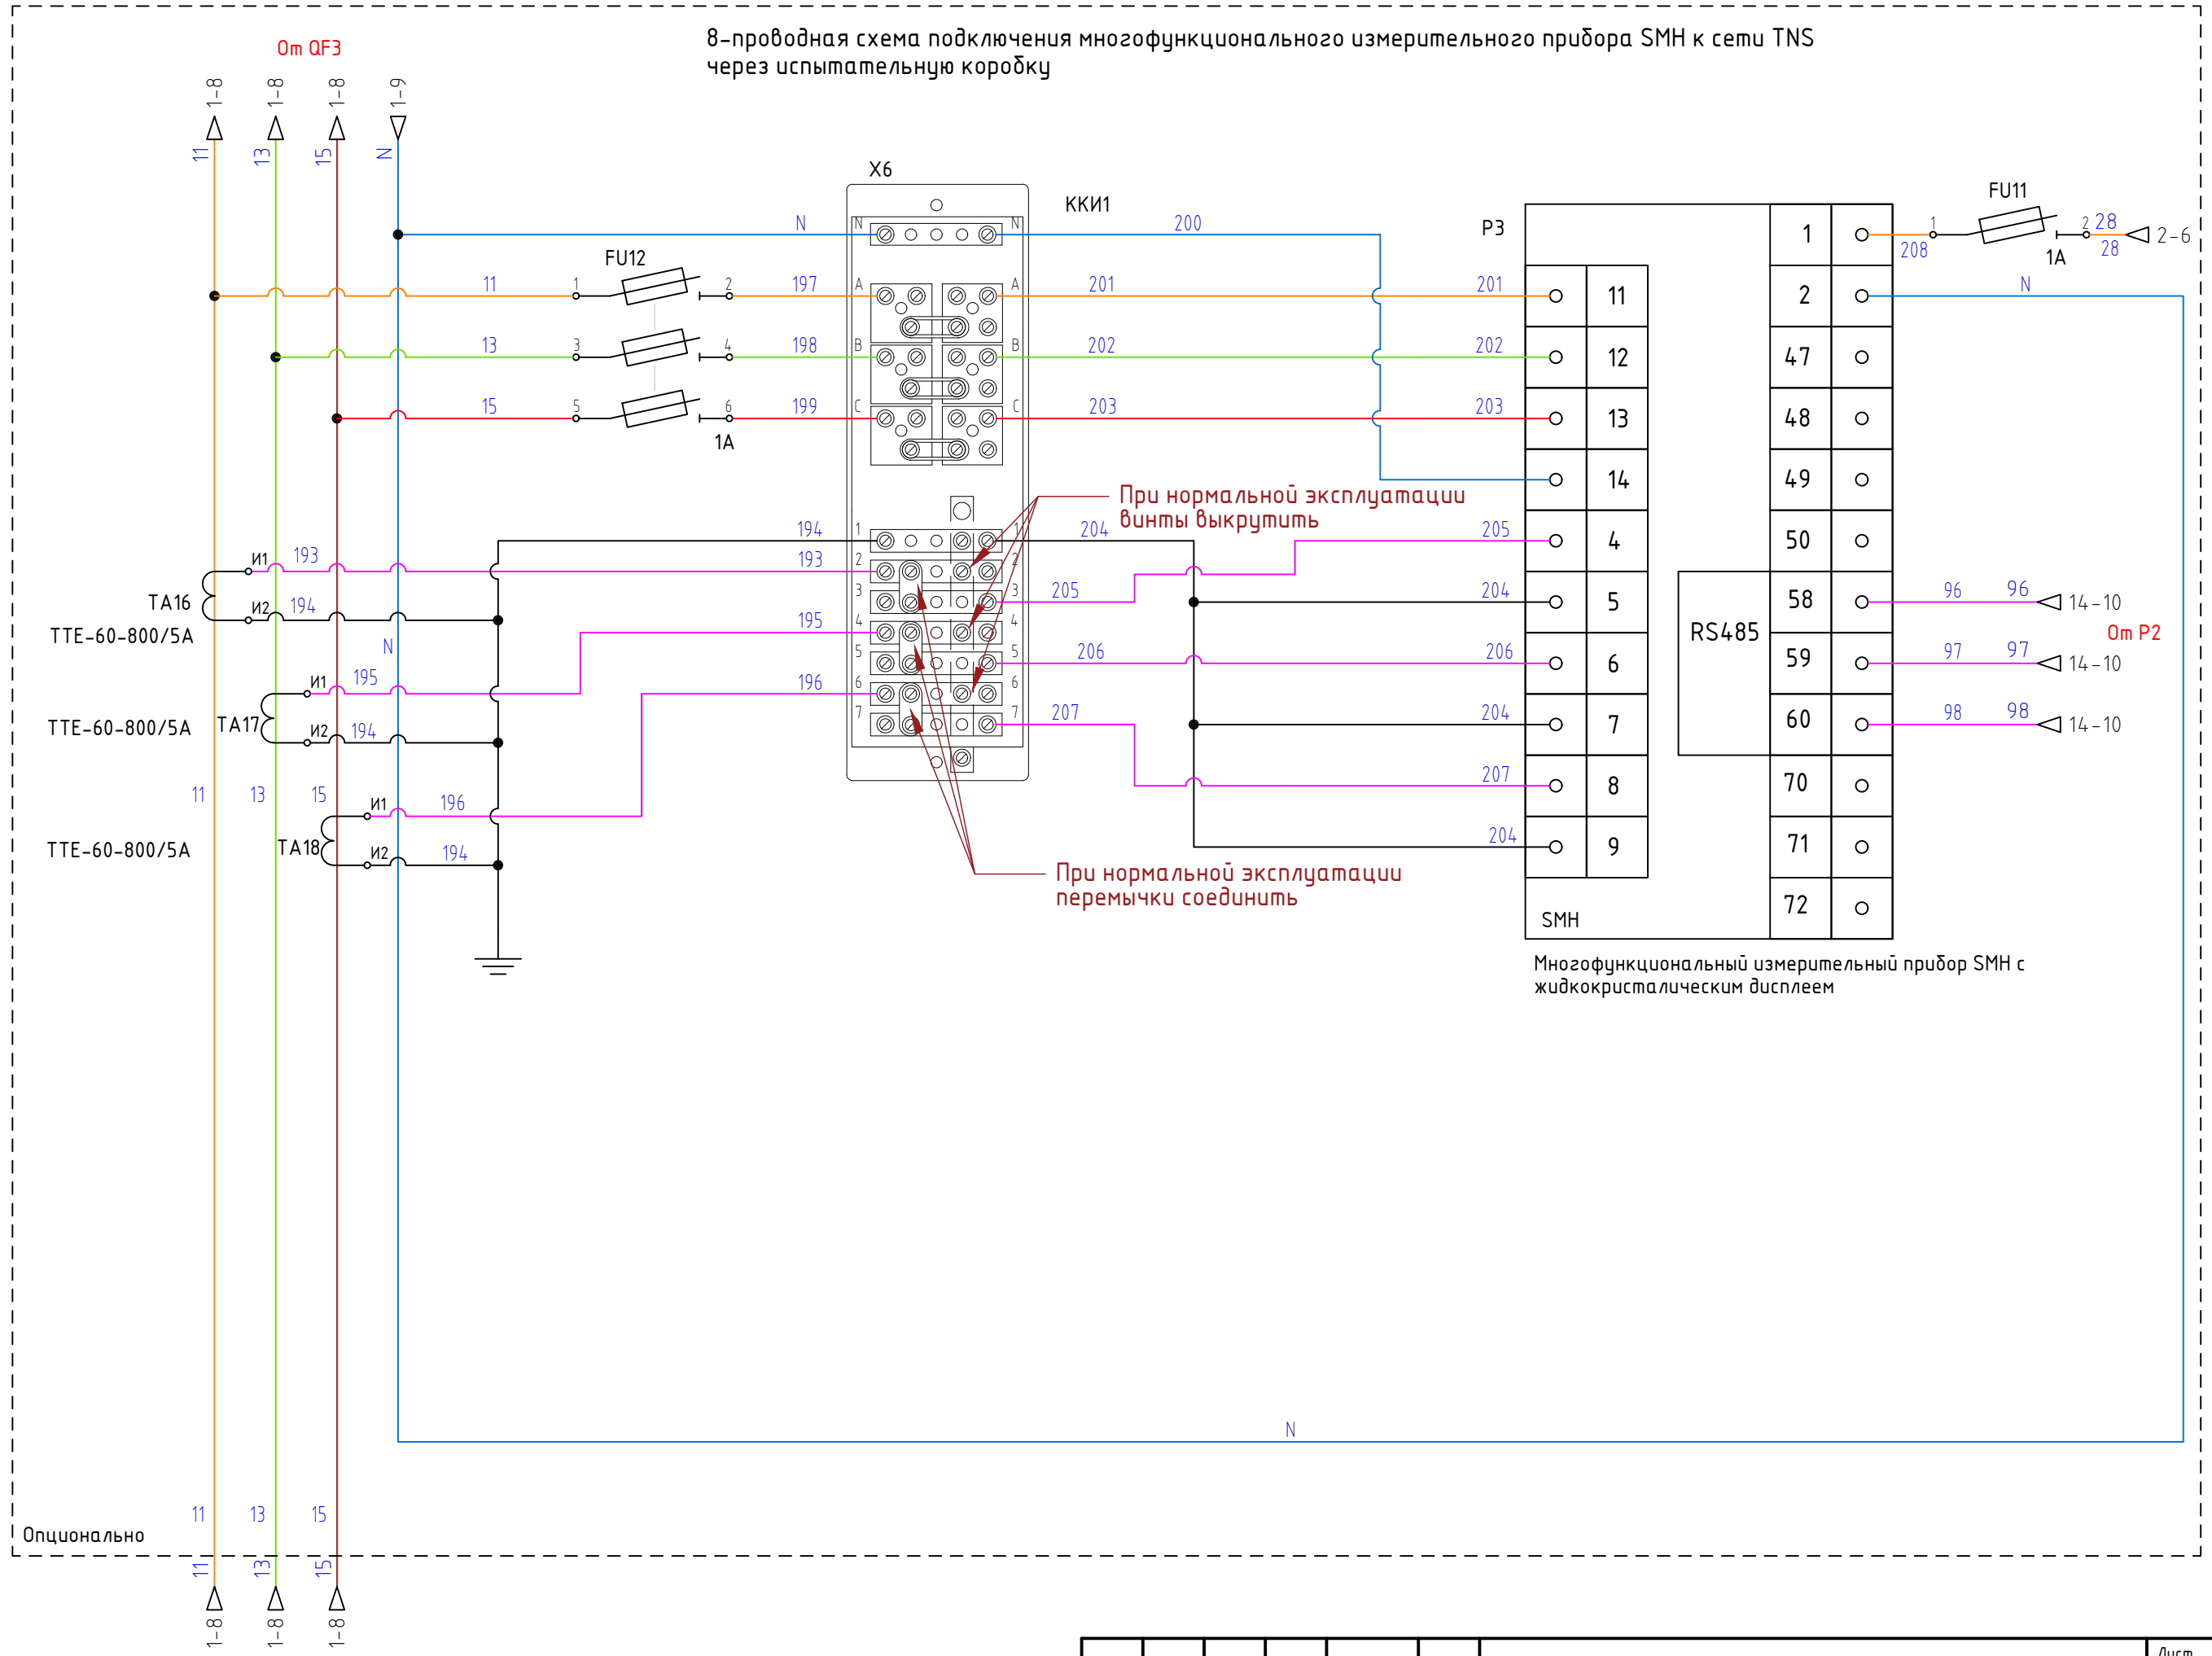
8-проводная схема подключения многофункционального измерительного прибора SMH к сети TNS через испытательную коробку

От QF3

1-8 1-8 1-8 1-9

11 13 15 N

X6

ККИ1

N N 200

P3

FU11

1 2 28

208 28 2-6

1A

FU12

11 1 2 197 A A 201 201 11 2 N

13 3 4 198 B B 202 202 12 47

15 5 6 199 C C 203 203 13 48

1A

14 49

При нормальной эксплуатации винты выкрутить

194 1 1 204 205 4 50

И1 193 193 2 2

TA16 И2 194 3 3 205 204 5 58 96 96 14-10

TTE-60-800/5A

195 4 4 RS485

N 5 5 206 206 6 59 97 97 14-10 От P2

И1 195 196 6 6

TTE-60-800/5A TA17 И2 194 7 7 207 204 7 60 98 98 14-10

11 13 15 И1 196 207 8 70

TTE-60-800/5A TA18 И2 194 204 9 71

При нормальной эксплуатации перемычки соединить

SMH 72

Многофункциональный измерительный прибор SMH с жидкокристалическим дисплеем

N

11 13 15

Опционально

11 13 15

1-8 1-8 1-8

Лист